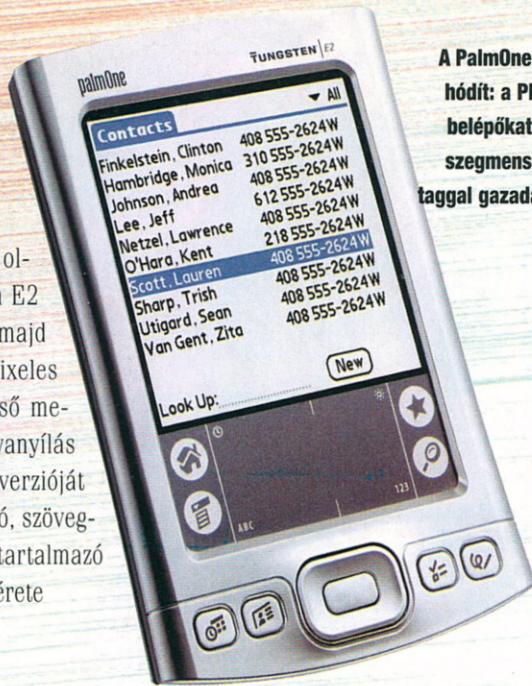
palmOne

TUNGSTEN | E2

▾ All

Contacts

| | |
|---|---|
| Finkelstein, Clinton | 408 555-2624W |
| Hambridge, Monica | 310 555-2624W |
| Johnson, Andrea | 408 555-2624W |
| Lee, Jeff | 612 555-2624W |
| Netzel, Lawrence | 408 555-2624W |
| O'Hara, Kent | 218 555-2624W |
| Scott, Lauren | 408 555-2624W |
| Sharp, Trish | 408 555-2624W |
| Utigard, Sean | 408 555-2624W |
| Van Gent, Zita | 408 555-2624W |

New

Look Up:

ABC

123

A PalmOne
hódít: a Pl
belépőkat
szegmens
taggal gazada

ol-
E2
majd
ixeles
ső me-
vanyílás
verzióját
ó, szöveg-
tartalmazó
érete